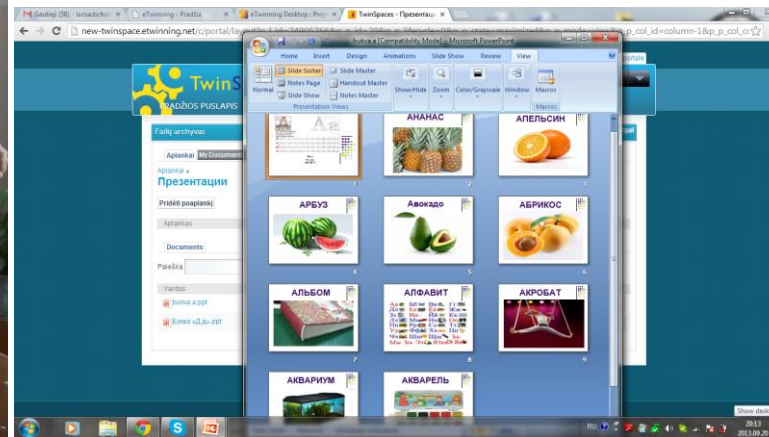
Gautieji (58) - larisa.tichon × | eTwinning - Pradžia × | eTwinning Desktop : Proj × | TwinSpaces - Презентации ×

new-twinspace.etwinning.net/c/portal/layout?p_l_id=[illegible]&p_p_col_id=column-1&p_p_col_co

bukva a [Compatibility Mode] - Microsoft PowerPoint

Home Insert Design Animations Slide Show Review View

Normal Slide Sorter Notes Page Slide Show Slide Master Handout Master Notes Master Show/Hide Zoom Color/Grayscale Window Macros

Presentation Views Macros

TwinS

PRADŽIOS PUSLAPIS

Failų archyvas

Aplankai My Documents

Aplankai »

Презентации

Pridėti poaplankį

Aplankas

Documents

Paieška

Vardas

bukva a.ppt

Буква «Дд».ppt

portale

gal

1

АНАНАС 2

АПЕЛЬСИН 3

АРБУЗ 4

Авокадо 5

АБРИКОС 6

АЛЬБОМ 7

АЛФАВИТ 8

АКРОБАТ 9

АКВАРИУМ

АКВАРЕЛЬ

Show desktop

RU 20:13 2013.09.20